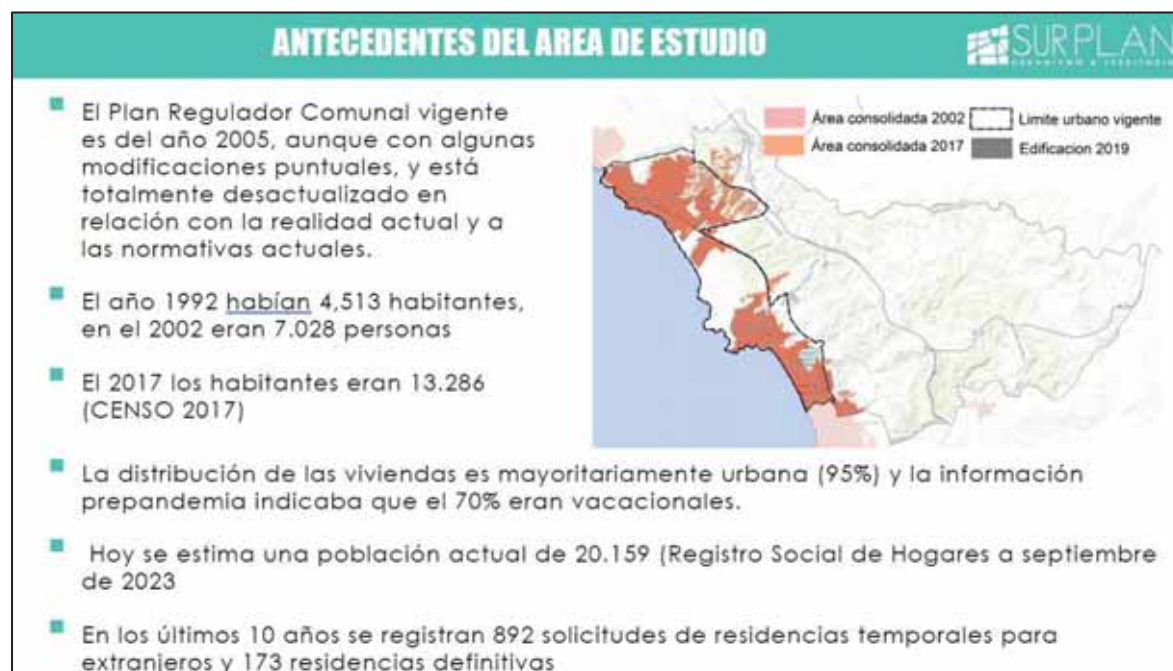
ANTECEDENTES DEL AREA DE ESTUDIO

SURPLAN

El Plan Regulador Comunal vigente es del año 2005, aunque con algunas modificaciones puntuales, y está totalmente desactualizado en relación con la realidad actual y a las normativas actuales.

El año 1992 habían 4,513 habitantes, en el 2002 eran 7.028 personas

El 2017 los habitantes eran 13.286 (CENSO 2017)

Área consolidada 2002
Área consolidada 2017
Limite urbano vigente
Edificacion 2019

La distribución de las viviendas es mayoritariamente urbana (95%) y la información prepandemia indicaba que el 70% eran vacacionales.

Hoy se estima una población actual de 20.159 (Registro Social de Hogares a septiembre de 2023

En los últimos 10 años se registran 892 solicitudes de residencias temporales para extranjeros y 173 residencias definitivas